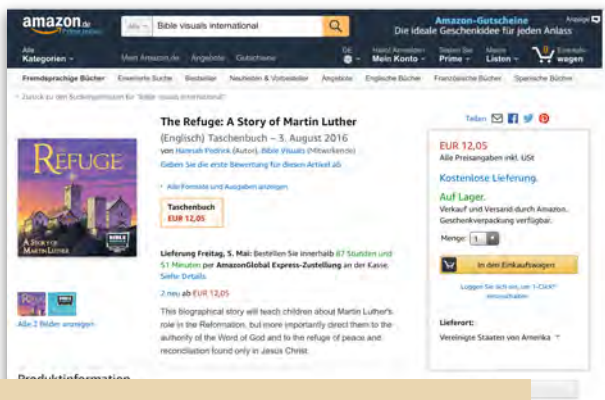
amazon.de Prime testen

Alle Bible visuals international

Amazon-Gutscheine Die ideale Geschenkidee für jeden Anlass

Anzeige

Alle Kategorien

Mein Amazon.de Angebote Gutscheine

DE

Hallo! Anmelden Mein Konto

Starten Sie Prime

Meine Listen

0 Einkaufswagen

Fremdsprachige Bücher Erweiterte Suche Bestseller Neuheiten & Vorbesteller Angebote Englische Bücher Französische Bücher Spanische Bücher

‹ Zurück zu den Suchergebnissen für "bible visuals international"

The Refuge

A Story of Martin Luther

BIBLE VISUALS

Alle 2 Bilder anzeigen

The Refuge: A Story of Martin Luther

(Englisch) Taschenbuch – 3. August 2016

von Hannah Fredrick (Autor), Bible Visuals (Mitwirkende)

Geben Sie die erste Bewertung für diesen Artikel ab

Alle Formate und Ausgaben anzeigen

Taschenbuch EUR 12,05

Lieferung Freitag, 5. Mai: Bestellen Sie innerhalb 87 Stunden und 51 Minuten per AmazonGlobal Express-Zustellung an der Kasse. Siehe Details.

2 neu ab EUR 12,05

This biographical story will teach children about Martin Luther's role in the Reformation, but more importantly direct them to the authority of the Word of God and to the refuge of peace and reconciliation found only in Jesus Christ.

Produktinformation

Teilen

EUR 12,05

Alle Preisangaben inkl. USt

Kostenlose Lieferung.

Auf Lager.

Verkauf und Versand durch Amazon. Geschenkverpackung verfügbar.

Menge: 1

In den Einkaufswagen

Loggen Sie sich ein, um 1-Click® einzuschalten.

Lieferort:

Vereinigte Staaten von Amerika